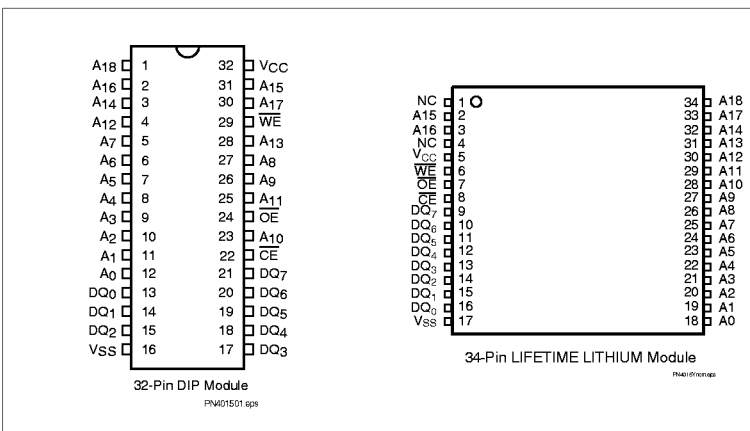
$A_{18}$ 1 32 $V_{CC}$
$A_{16}$ 2 31 $A_{15}$
$A_{14}$ 3 30 $A_{17}$
$A_{12}$ 4 29 $\overline{WE}$
$A_7$ 5 28 $A_{13}$
$A_6$ 6 27 $A_8$
$A_5$ 7 26 $A_9$
$A_4$ 8 25 $A_{11}$
$A_3$ 9 24 $\overline{OE}$
$A_2$ 10 23 $A_{10}$
$A_1$ 11 22 $\overline{CE}$
$A_0$ 12 21 $DQ_7$
$DQ_0$ 13 20 $DQ_6$
$DQ_1$ 14 19 $DQ_5$
$DQ_2$ 15 18 $DQ_4$
$V_{SS}$ 16 17 $DQ_3$

32-Pin DIP Module

PN401501.eps

NC 1 34 A18
A15 2 33 A17
A16 3 32 A14
NC 4 31 A13
$V_{CC}$ 5 30 A12
$\overline{WE}$ 6 29 A11
$\overline{OE}$ 7 28 A10
$\overline{CE}$ 8 27 A9
$DQ_7$ 9 26 A8
$DQ_6$ 10 25 A7
$DQ_5$ 11 24 A6
$DQ_4$ 12 23 A5
$DQ_3$ 13 22 A4
$DQ_2$ 14 21 A3
$DQ_1$ 15 20 A2
$DQ_0$ 16 19 A1
$V_{SS}$ 17 18 A0

34-Pin LIFETIME LITHIUM Module

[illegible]